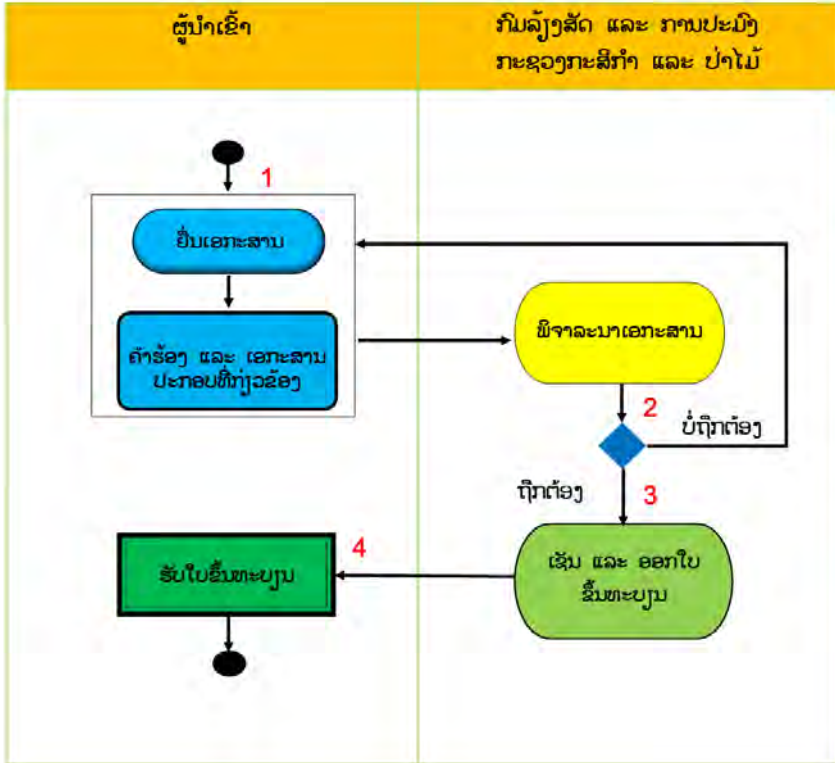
| ຜູ້ນຳເຂົ້າ | ກົມລ້ຽງສັດ ແລະ ການປະມົງ ກະຊວງກະສິກຳ ແລະ ປ່າໄມ້ |
|---|---|

1

ຍື່ນເອກະສານ

ຄຳຮ້ອງ ແລະ ເອກະສານປະກອບທີ່ກ່ຽວຂ້ອງ

ພິຈາລະນາເອກະສານ

2

ບໍ່ຖືກຕ້ອງ

ຖືກຕ້ອງ

3

4

ຮັບໃບຂຶ້ນທະບຽນ

ເຊັນ ແລະ ອອກໃບຂຶ້ນທະບຽນ